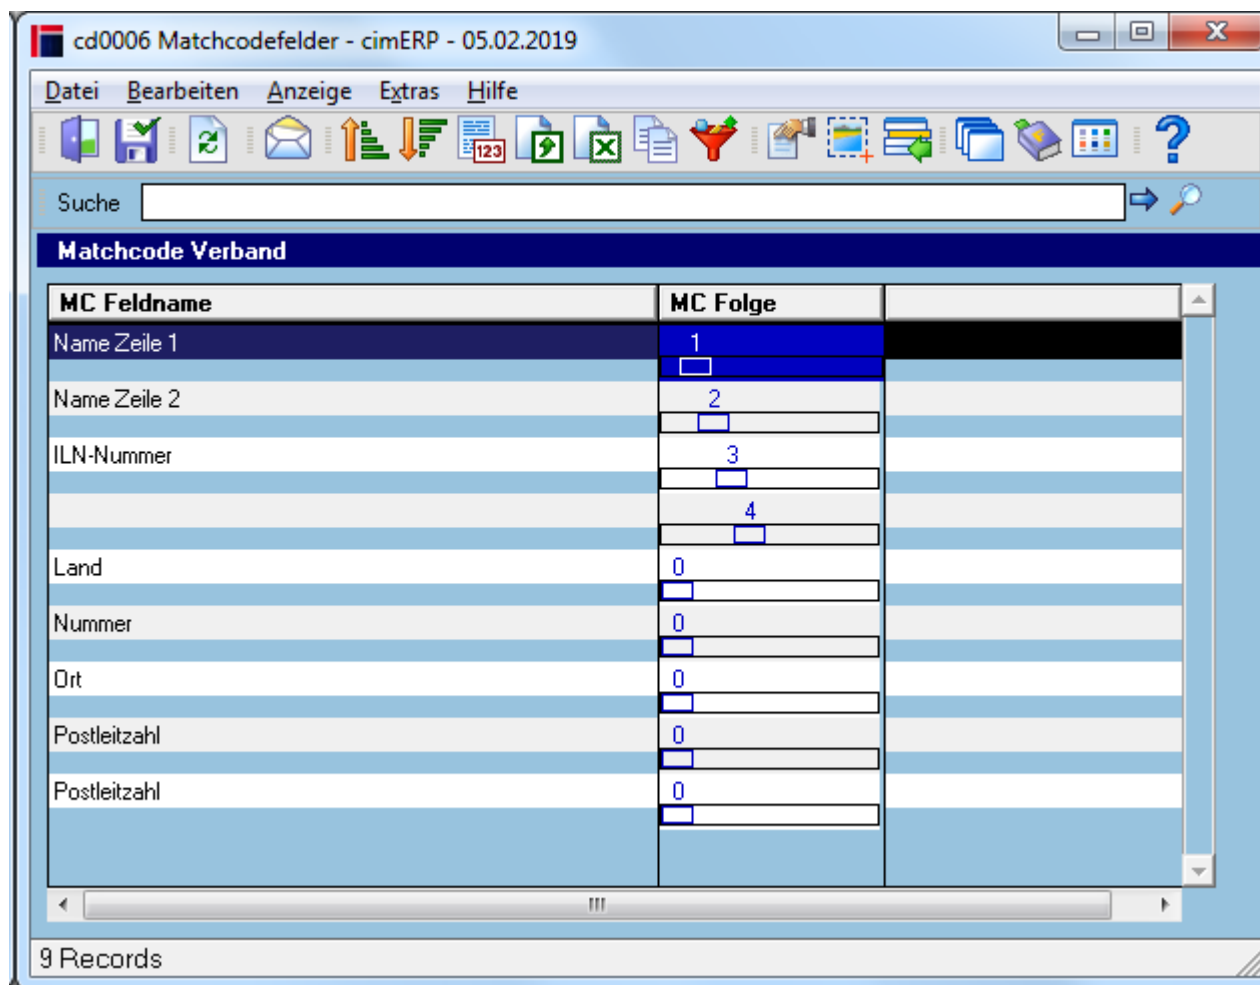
cd0006 Matchcodefelder - cimERP - 05.02.2019

Datei Bearbeiten Anzeige Extras Hilfe

123

Suche

Matchcode Verband

| MC Feldname | MC Folge | |
|---|---|---|
| Name Zeile 1 | 1 | |
| Name Zeile 2 | 2 | |
| ILN-Nummer | 3 | |
| | 4 | |
| Land | 0 | |
| Nummer | 0 | |
| Ort | 0 | |
| Postleitzahl | 0 | |
| Postleitzahl | 0 | |

9 Records